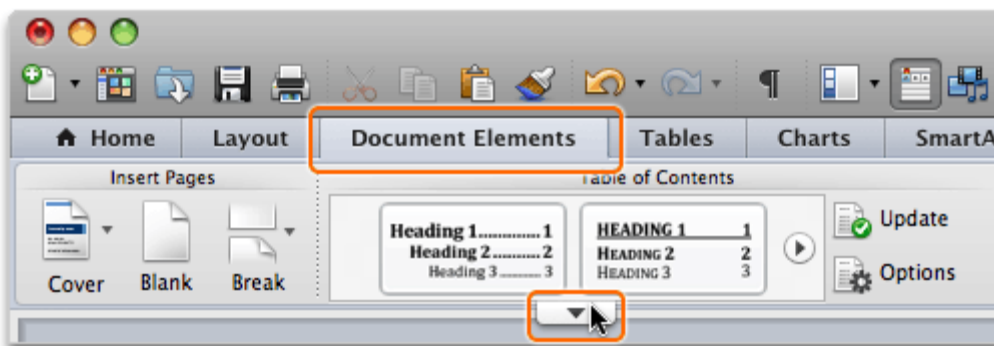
Home
Layout
Document Elements
Tables
Charts
SmartA

Insert Pages
Cover
Blank
Break

Table of Contents
Heading 1............1
Heading 2............2
Heading 3............3

HEADING 1 1
HEADING 2 2
HEADING 3 3

Update
Options